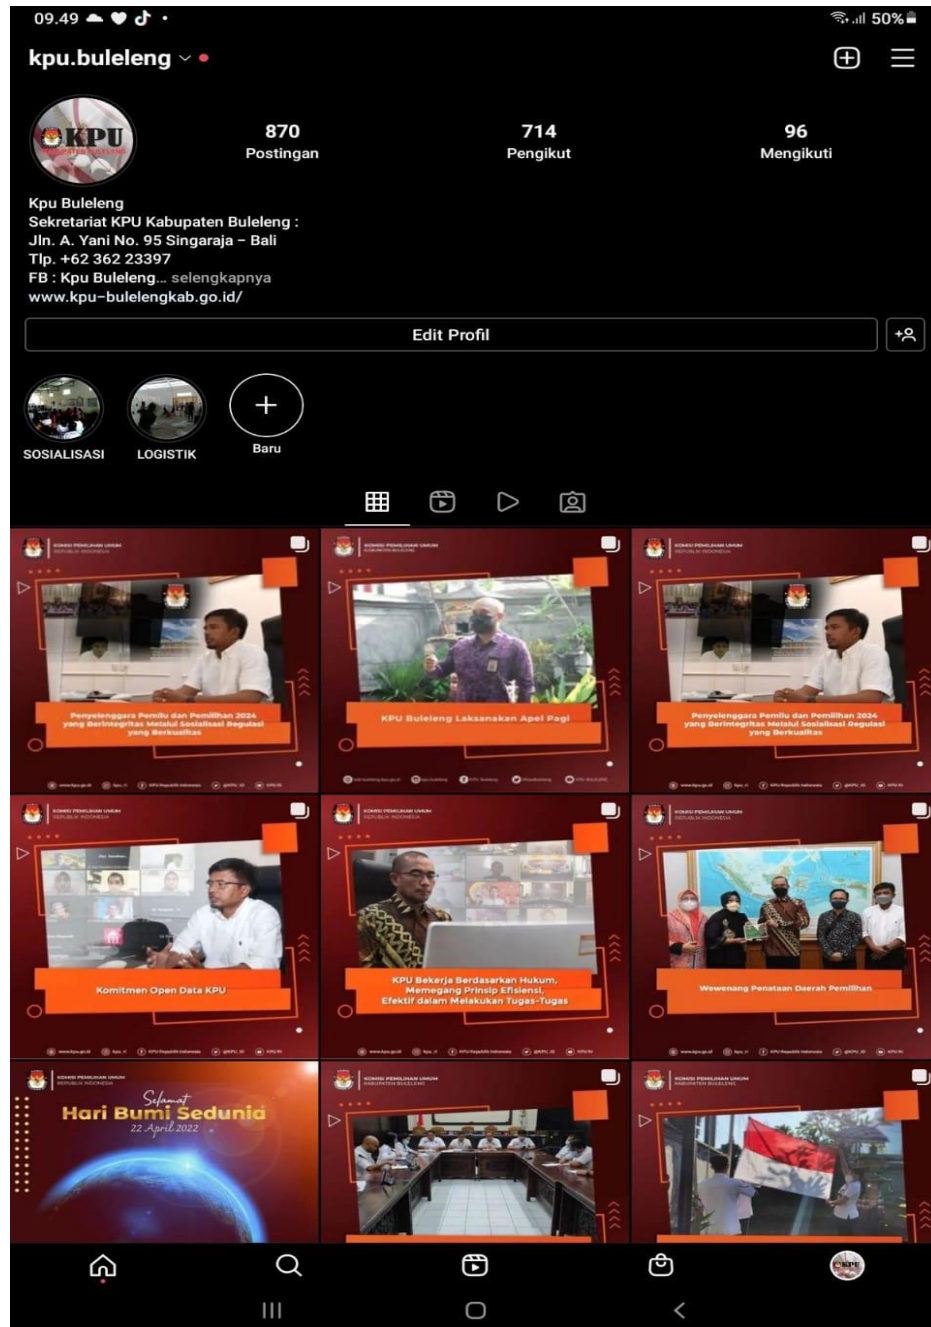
09.49

50%

kpu.buleleng

KPU

870 Postingan

714 Pengikut

96 Mengikuti

Kpu Buleleng
Sekretariat KPU Kabupaten Buleleng :
Jln. A. Yani No. 95 Singaraja – Bali
Tlp. +62 362 23397
FB : Kpu Buleleng... selengkapnya
www.kpu-bulelengkab.go.id/

Edit Profil

SOSIALISASI

LOGISTIK

Baru

KOMISI PEMILIHAN UMUM REPUBLIK INDONESIA

Penyelenggara Pemilu dan Pemilihan 2024 yang Berintegritas Melalui Sosialisasi Regulasi yang Berkualitas

KOMISI PEMILIHAN UMUM KABUPATEN BULELENG

KPU Buleleng Laksanakan Apel Pagi

KOMISI PEMILIHAN UMUM REPUBLIK INDONESIA

Penyelenggara Pemilu dan Pemilihan 2024 yang Berintegritas Melalui Sosialisasi Regulasi yang Berkualitas

KOMISI PEMILIHAN UMUM REPUBLIK INDONESIA

Komitmen Open Data KPU

KOMISI PEMILIHAN UMUM REPUBLIK INDONESIA

KPU Bekerja Berdasarkan Hukum, Memegang Prinsip Efisiensi, Efektif dalam Melakukan Tugas-Tugas

KOMISI PEMILIHAN UMUM REPUBLIK INDONESIA

Wewenang Penataan Daerah Pemilihan

KOMISI PEMILIHAN UMUM REPUBLIK INDONESIA

Selamat Hari Bumi Sedunia 22 April 2022

KOMISI PEMILIHAN UMUM KABUPATEN BULELENG

KOMISI PEMILIHAN UMUM KABUPATEN BULELENG